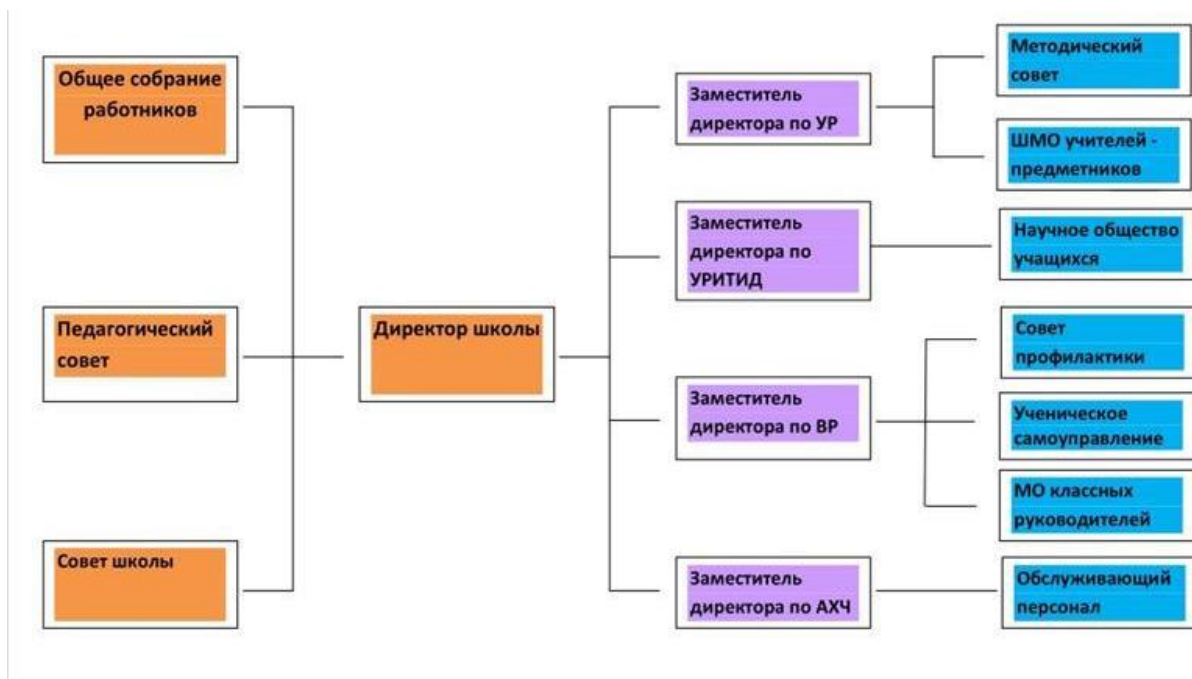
Общее собрание работников

Педагогический совет

Совет школы

Директор школы

Заместитель директора по УР

Методический совет

ШМО учителей - предметников

Заместитель директора по УРИТИД

Научное общество учащихся

Заместитель директора по ВР

Совет профилактики

Ученическое самоуправление

МО классных руководителей

Заместитель директора по АХЧ

Обслуживающий персонал